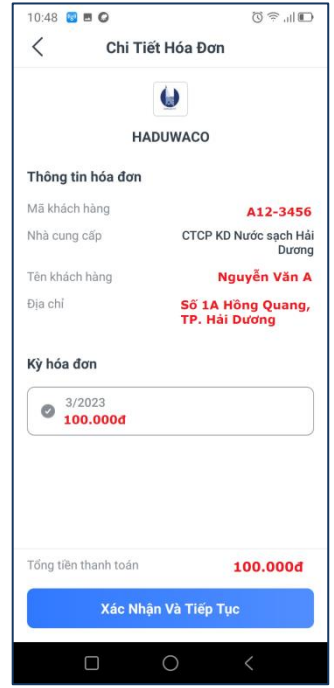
10:48

Chi Tiết Hóa Đơn

HADUWACO

Thông tin hóa đơn

| | |
|---|---|
| Mã khách hàng | A12-3456 |
| Nhà cung cấp | CTCP KD Nước sạch Hải Dương |
| Tên khách hàng | Nguyễn Văn A |
| Địa chỉ | Số 1A Hồng Quang, TP. Hải Dương |

Kỳ hóa đơn

3/2023
100.000đ

Tổng tiền thanh toán 100.000đ

Xác Nhận Và Tiếp Tục